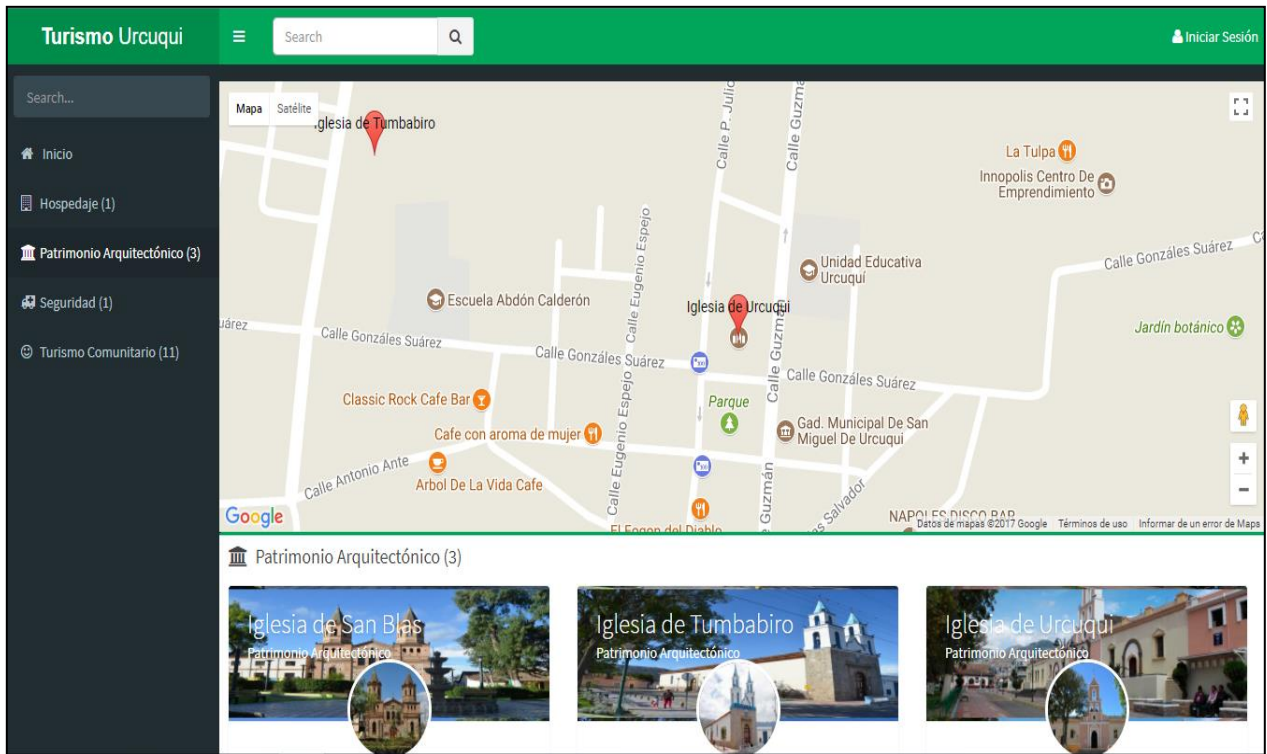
Turismo Urcuqui

Search

Iniciar Sesión

Search...

Inicio

Hospedaje (1)

Patrimonio Arquitectónico (3)

Seguridad (1)

Turismo Comunitario (11)

Mapa Satélite

Iglesia de Tumbabiro

Calle P. Julio

Calle Guzmán

La Tulpa

Innopolis Centro De Emprendimiento

Calle Eugenio Espejo

Unidad Educativa Urcuquí

Calle Gonzáles Suárez

Escuela Abdón Calderón

Iglesia de Urcuqui

Jardín botánico

uárez

Calle Gonzáles Suárez

Calle Gonzáles Suárez

Calle Gonzáles Suárez

Classic Rock Cafe Bar

Parque

Gad. Municipal De San Miguel De Urcuqui

Cafe con aroma de mujer

Calle Antonio Ante

Arbol De La Vida Cafe

Calle Eugenio Espejo

Guzmán

Salvador

Google

El Fogon del Diablo

NAPOLES DISCO BAR

Datos de mapas ©2017 Google Términos de uso Informar de un error de Maps

Patrimonio Arquitectónico (3)

Iglesia de San Blas
Patrimonio Arquitectónico

Iglesia de Tumbabiro
Patrimonio Arquitectónico

Iglesia de Urcuqui
Patrimonio Arquitectónico